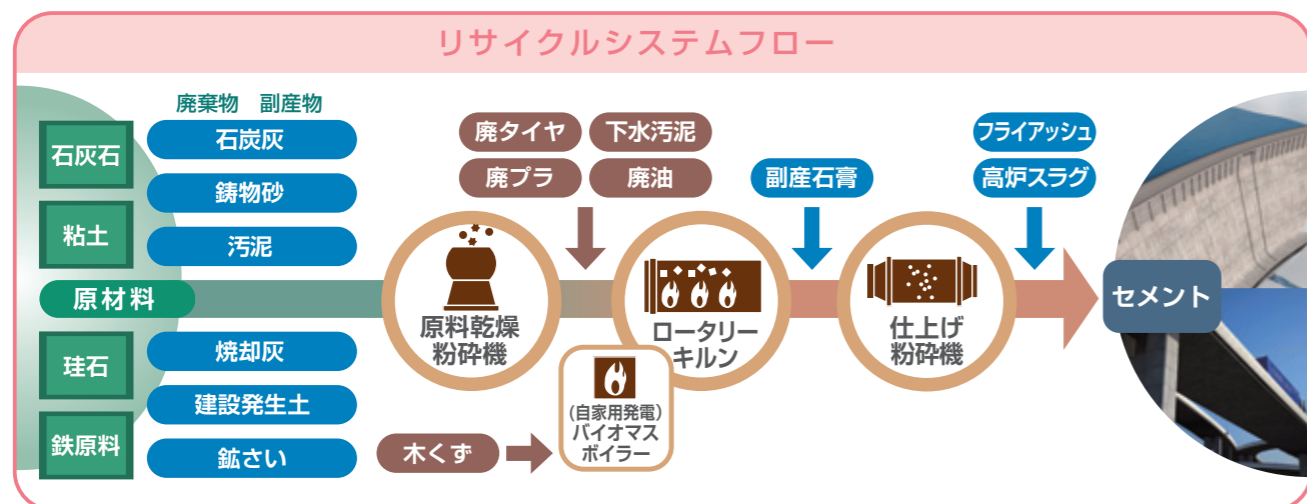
リサイクルシステムフロー

廃棄物　副産物

石灰石
石炭灰
鋳物砂
粘土
汚泥
原材料
珪石
焼却灰
建設発生土
鉄原料
鉱さい

廃タイヤ
下水汚泥
廃プラ
廃油
副産石膏
フライアッシュ
高炉スラグ

原料乾燥
粉砕機

ロータリー
キルン

仕上げ
粉砕機

セメント

木くず

(自家用発電)
バイオマス
ボイラー